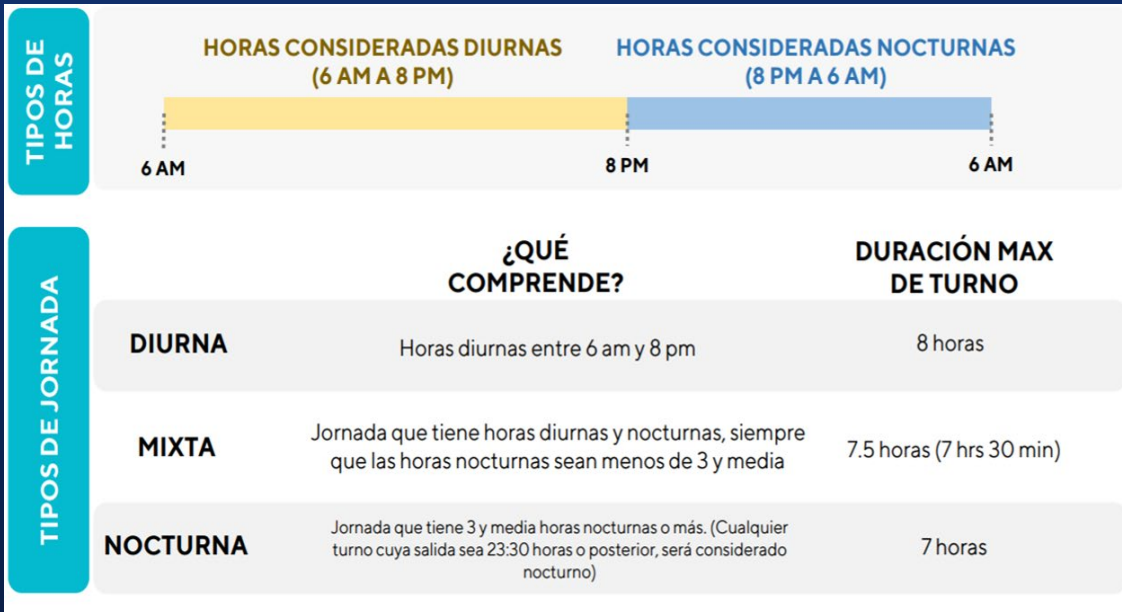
TIPOS DE HORAS

HORAS CONSIDERADAS DIURNAS
(6 AM A 8 PM)

HORAS CONSIDERADAS NOCTURNAS
(8 PM A 6 AM)

6 AM
8 PM
6 AM

TIPOS DE JORNADA

| | ¿QUÉ COMPRENDE? | DURACIÓN MAX DE TURNO |
|---|---|---|
| DIURNA | Horas diurnas entre 6 am y 8 pm | 8 horas |
| MIXTA | Jornada que tiene horas diurnas y nocturnas, siempre que las horas nocturnas sean menos de 3 y media | 7.5 horas (7 hrs 30 min) |
| NOCTURNA | Jornada que tiene 3 y media horas nocturnas o más. (Cualquier turno cuya salida sea 23:30 horas o posterior, será considerado nocturno) | 7 horas |